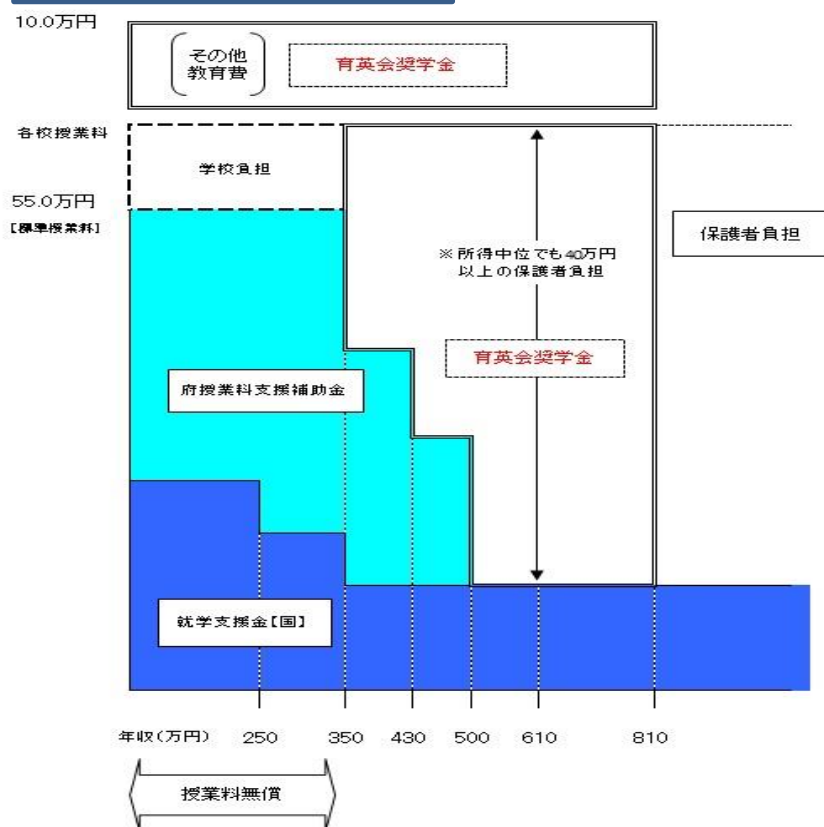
10.0万円

その他
教育費

育英会奨学金

各校授業料

学校負担

55.0万円
【標準授業料】

保護者負担

※所得中位でも40万円以上の保護者負担

育英会奨学金

府授業料支援補助金

就学支援金【国】

年収(万円) 250 350 430 500 610 810

授業料無償